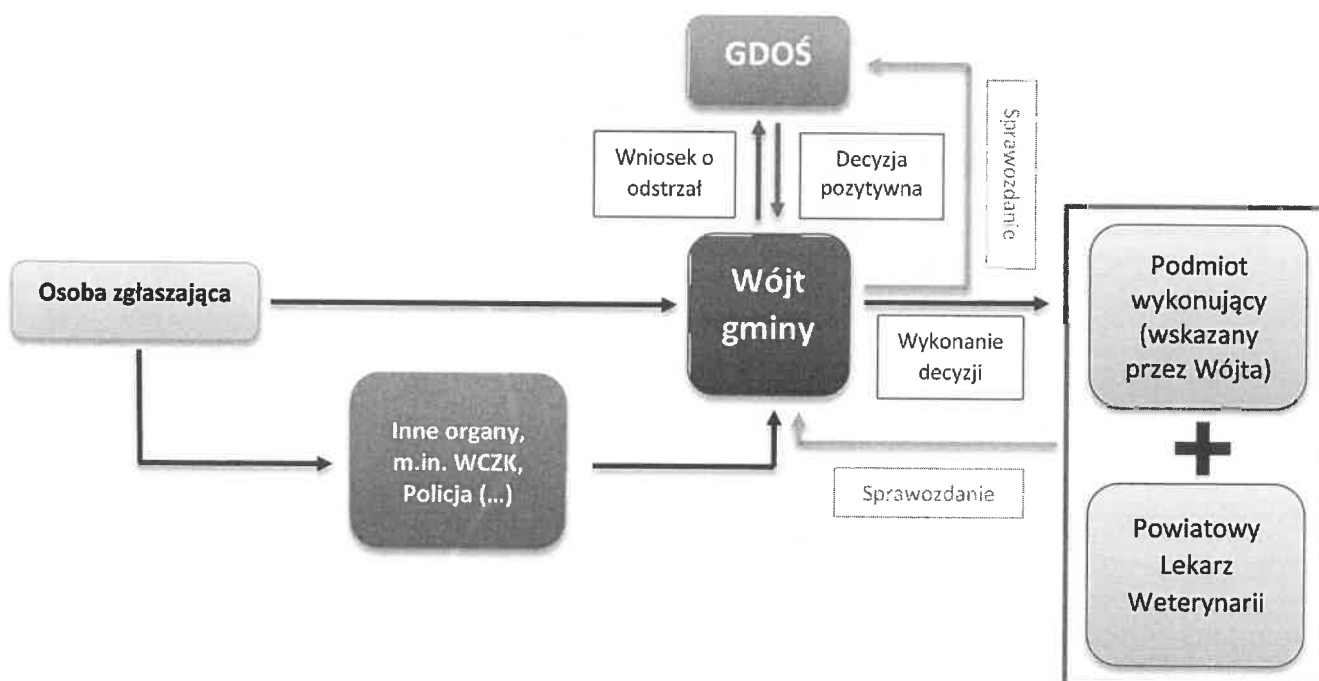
GDOŚ

Wniosek o odstrzał

Decyzja pozytywna

Sprawozdanie

Osoba zgłaszająca

Wójt gminy

Wykonanie decyzji

Podmiot wykonujący (wskazany przez Wójta)

+

Powiatowy Lekarz Weterynarii

Inne organy, m.in. WCZK, Policja (...)

Sprawozdanie